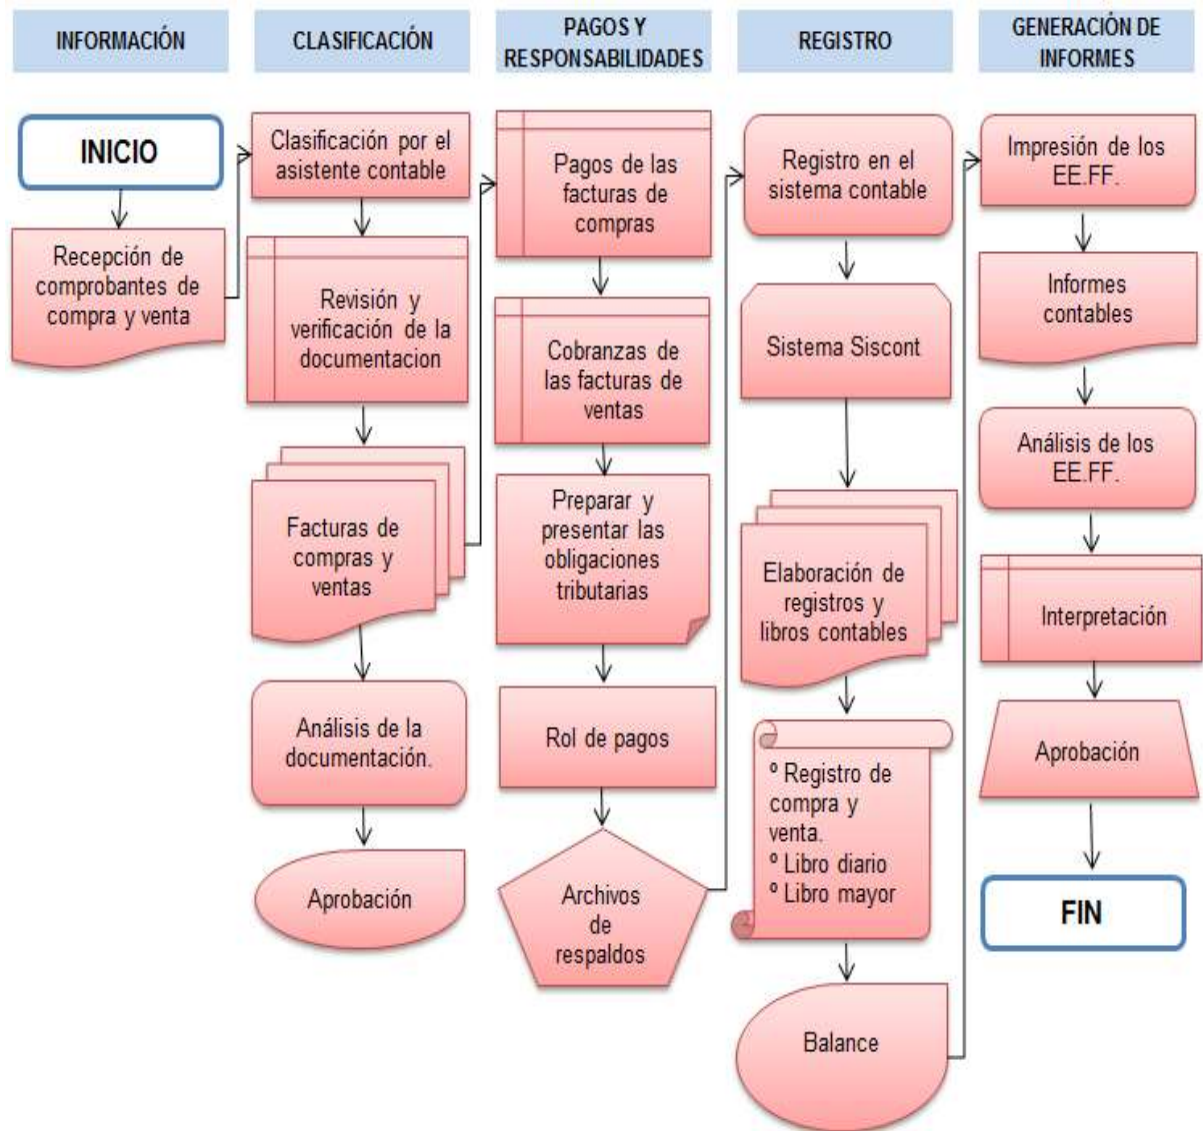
INFORMACIÓN

INICIO

Recepción de comprobantes de compra y venta

CLASIFICACIÓN

Clasificación por el asistente contable

Revisión y verificación de la documentacion

Facturas de compras y ventas

Análisis de la documentación.

Aprobación

PAGOS Y RESPONSABILIDADES

Pagos de las facturas de compras

Cobranzas de las facturas de ventas

Preparar y presentar las obligaciones tributarias

Rol de pagos

Archivos de respaldos

REGISTRO

Registro en el sistema contable

Sistema Siscont

Elaboración de registros y libros contables

º Registro de compra y venta.
º Libro diario
º Libro mayor

Balance

GENERACIÓN DE INFORMES

Impresión de los EE.FF.

Informes contables

Análisis de los EE.FF.

Interpretación

Aprobación

FIN